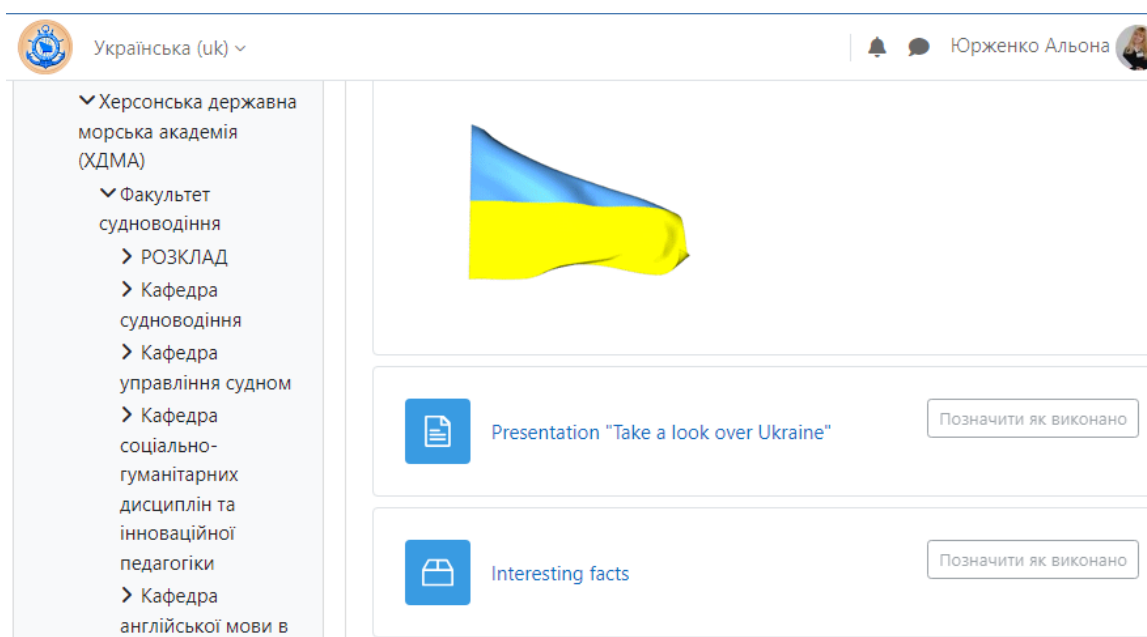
Українська (uk)

Юрженко Альона

Херсонська державна морська академія (ХДМА)

Факультет судноводіння

РОЗКЛАД

Кафедра судноводіння

Кафедра управління судном

Кафедра соціально-гуманітарних дисциплін та інноваційної педагогіки

Кафедра англійської мови в

Presentation "Take a look over Ukraine"

Позначити як виконано

Interesting facts

Позначити як виконано